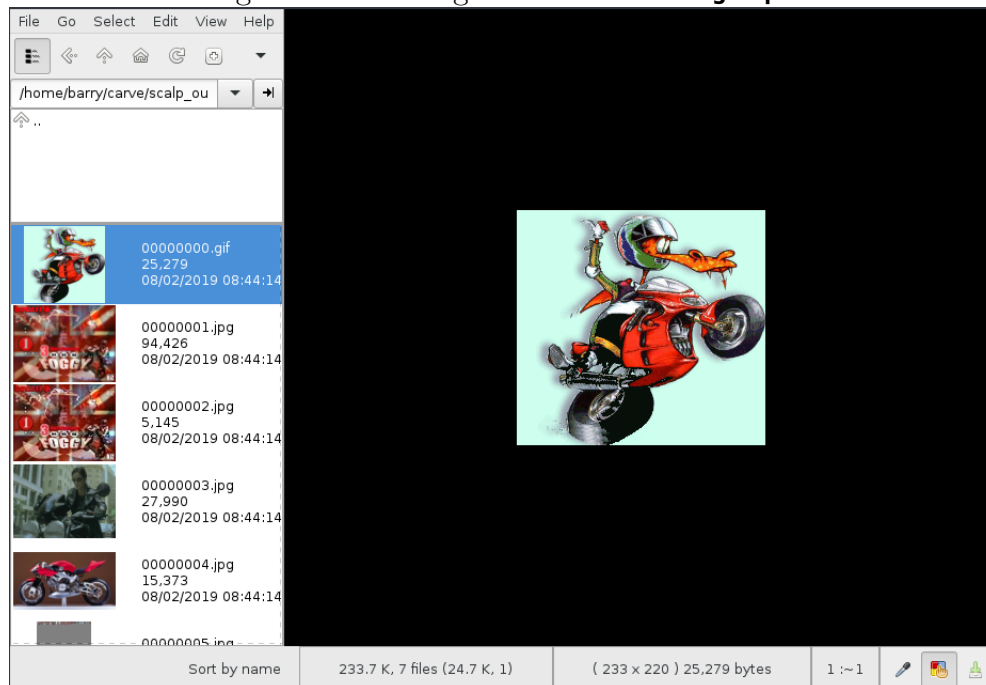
File Go Select Edit View Help

/home/barry/carve/scalp_ou

..

00000000.gif
25,279
08/02/2019 08:44:14

00000001.jpg
94,426
08/02/2019 08:44:14

00000002.jpg
5,145
08/02/2019 08:44:14

00000003.jpg
27,990
08/02/2019 08:44:14

00000004.jpg
15,373
08/02/2019 08:44:14

00000005.jpg

Sort by name | 233.7 K, 7 files (24.7 K, 1) | ( 233 x 220 ) 25,279 bytes | 1 :~1